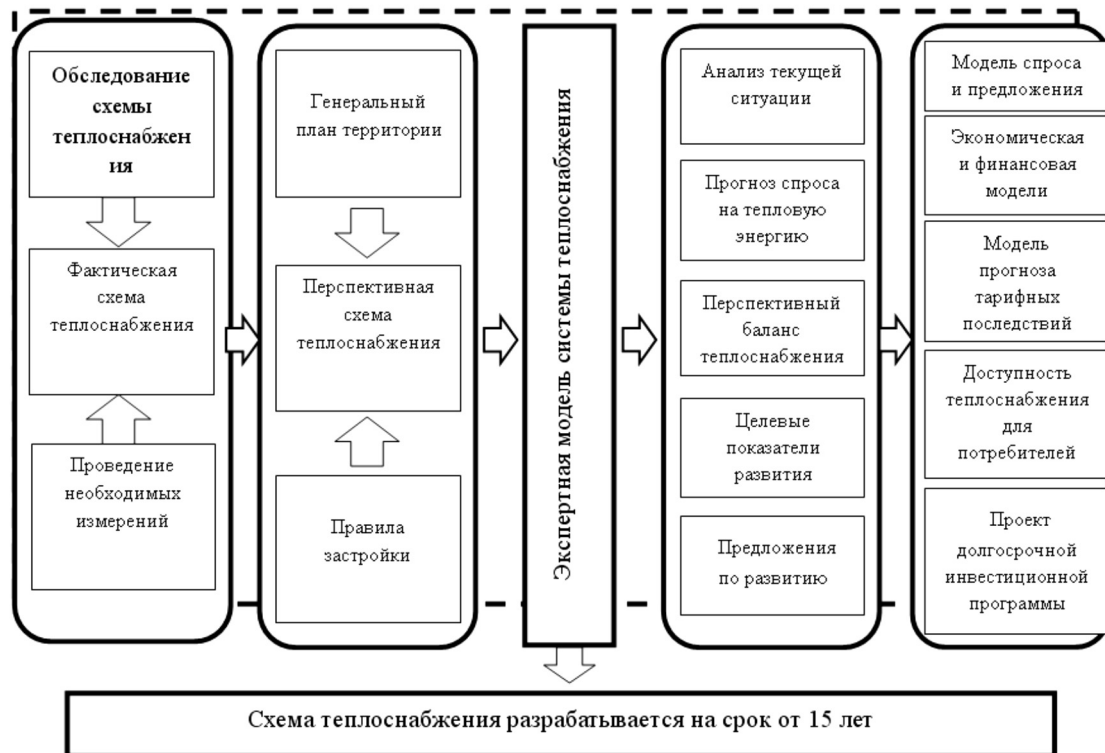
Обследование схемы теплоснабжения

Фактическая схема теплоснабжения

Проведение необходимых измерений

Генеральный план территории

Перспективная схема теплоснабжения

Правила застройки

Экспертная модель системы теплоснабжения

Анализ текущей ситуации

Прогноз спроса на тепловую энергию

Перспективный баланс теплоснабжения

Целевые показатели развития

Предложения по развитию

Модель спроса и предложения

Экономическая и финансовая модели

Модель прогноза тарифных последствий

Доступность теплоснабжения для потребителей

Проект долгосрочной инвестиционной программы

Схема теплоснабжения разрабатывается на срок от 15 лет